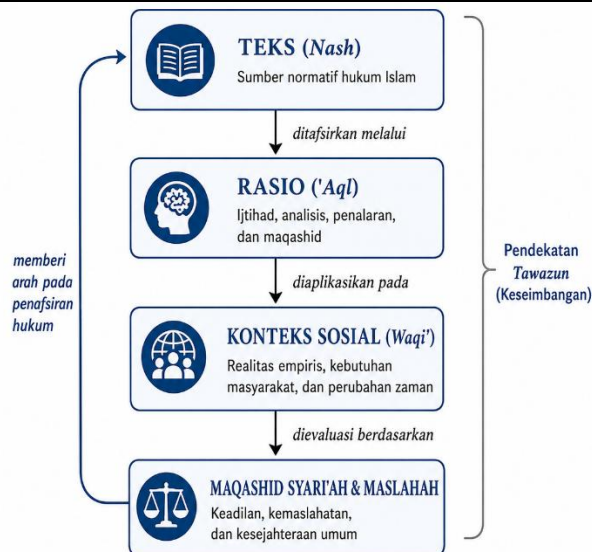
TEKS (*Nash*)
Sumber normatif hukum Islam

*ditafsirkan melalui*

RASIO (*'Aql*)
Ijtihad, analisis, penalaran, dan maqashid

*diaplikasikan pada*

KONTEKS SOSIAL (*Waqi'*)
Realitas empiris, kebutuhan masyarakat, dan perubahan zaman

*dievaluasi berdasarkan*

MAQASHID SYARI'AH & MASLAHAH
Keadilan, kemaslahatan, dan kesejahteraan umum

*memberi arah pada penafsiran hukum*

Pendekatan *Tawazun* (Keseimbangan)